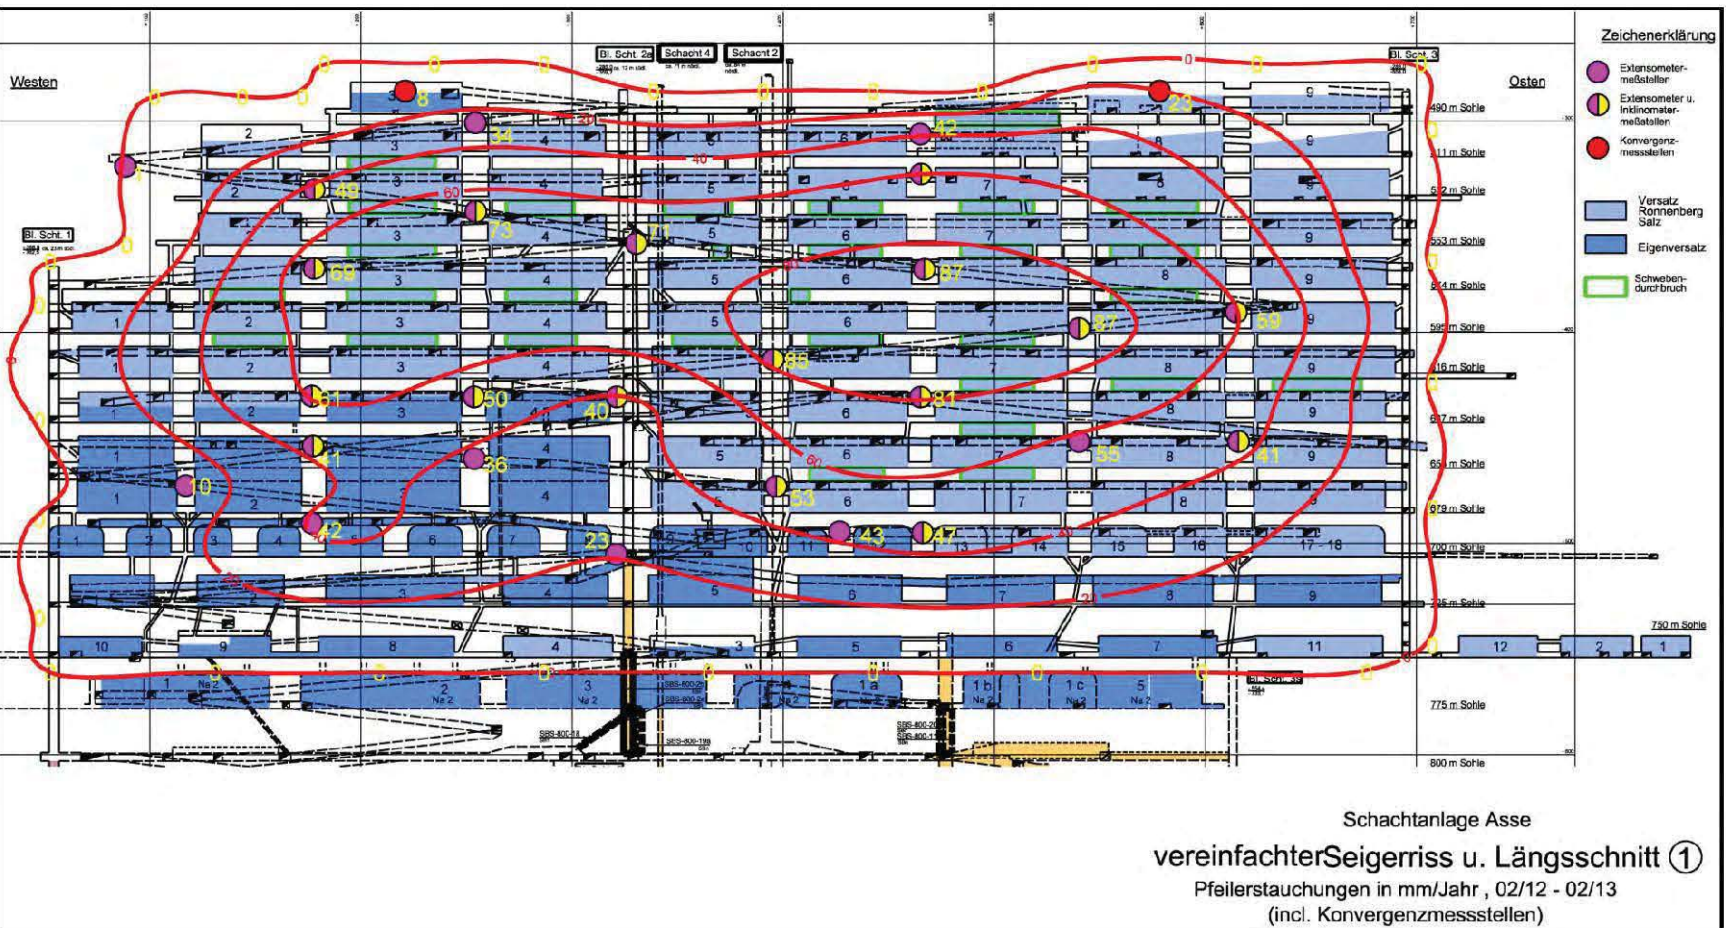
Westen

Osten

Bl. Scht. 2a

Schacht 4

Schacht 2

Bl. Scht. 3

Bl. Scht. 1

Zeichenerklärung

Extensometer-meßstellen

Extensometer u. Inklinometer-meßstellen

Konvergenz-messstellen

Versatz Ronnenberg Salz

Eigenversatz

Schweben-durchbruch

490 m Sohle

511 m Sohle

532 m Sohle

553 m Sohle

574 m Sohle

595 m Sohle

616 m Sohle

637 m Sohle

658 m Sohle

679 m Sohle

700 m Sohle

725 m Sohle

750 m Sohle

775 m Sohle

800 m Sohle

0 0 0 0 0 0 0 0 0 0 0 0 0 0 0 0 0 0 0 0 0 0 0 0 0

20 40 60 80 60 40 20

8 23 34 42 1 48 73 71 69 87 87 59 85 61 50 40 81 41 36 55 41 10 53 42 43 47 23

1 2 3 4 5 6 7 8 9 10 11 12 13 14 15 16 17 - 18

1 a 1 b 1 c

Na 2

Schachtanlage Asse

vereinfachterSeigerriss u. Längsschnitt ①

Pfeilerstauchungen in mm/Jahr , 02/12 - 02/13

(incl. Konvergenzmessstellen)